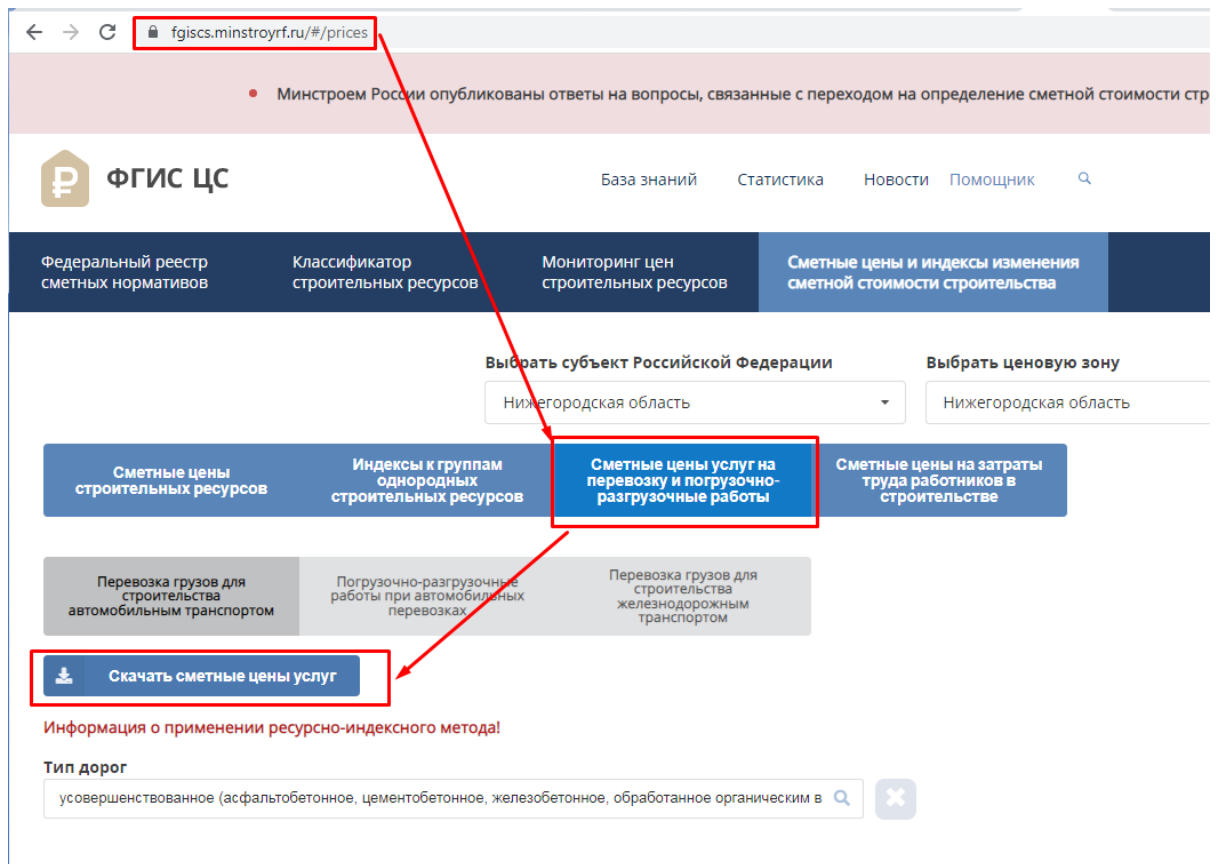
fgiscs.minstroyrf.ru/#/prices

Минстроем России опубликованы ответы на вопросы, связанные с переходом на определение сметной стоимости стр

ФГИС ЦС

База знаний Статистика Новости Помощник

Федеральный реестр сметных нормативов

Классификатор строительных ресурсов

Мониторинг цен строительных ресурсов

Сметные цены и индексы изменения сметной стоимости строительства

Выбрать субъект Российской Федерации

Нижегородская область

Выбрать ценовую зону

Нижегородская область

Сметные цены строительных ресурсов

Индексы к группам однородных строительных ресурсов

Сметные цены услуг на перевозку и погрузочно-разгрузочные работы

Сметные цены на затраты труда работников в строительстве

Перевозка грузов для строительства автомобильным транспортом

Погрузочно-разгрузочные работы при автомобильных перевозках

Перевозка грузов для строительства железнодорожным транспортом

Скачать сметные цены услуг

Информация о применении ресурсно-индексного метода!

Тип дорог

усовершенствованное (асфальтобетонное, цементобетонное, железобетонное, обработанное органическим в